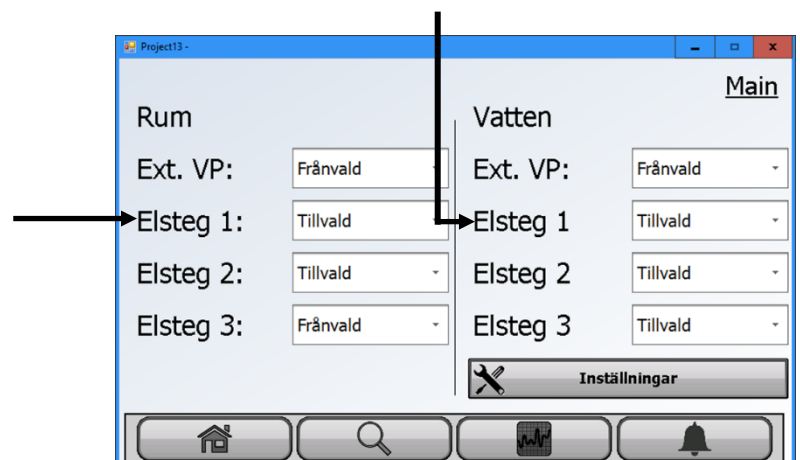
Project13 -

Main

Rum

Ext. VP: Frånvald

Elsteg 1: Tillvald

Elsteg 2: Tillvald

Elsteg 3: Frånvald

Vatten

Ext. VP: Frånvald

Elsteg 1 Tillvald

Elsteg 2 Tillvald

Elsteg 3 Tillvald

Inställningar